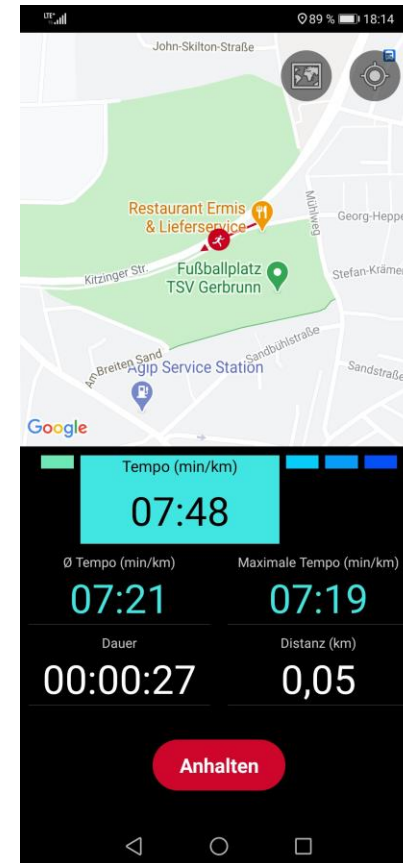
89 % 18:14

John-Skilton-Straße

Restaurant Ermis & Lieferservice

Mühlweg

Georg-Heppe

Kitzinger Str.

Fußballplatz TSV Gerbrunn

Stefan-Krämer

Sandbühlstraße

Am Breiten Sand

Agip Service Station

Sandstraße

Google

Tempo (min/km)

07:48

Ø Tempo (min/km)

07:21

Maximale Tempo (min/km)

07:19

Dauer

00:00:27

Distanz (km)

0,05

Anhalten